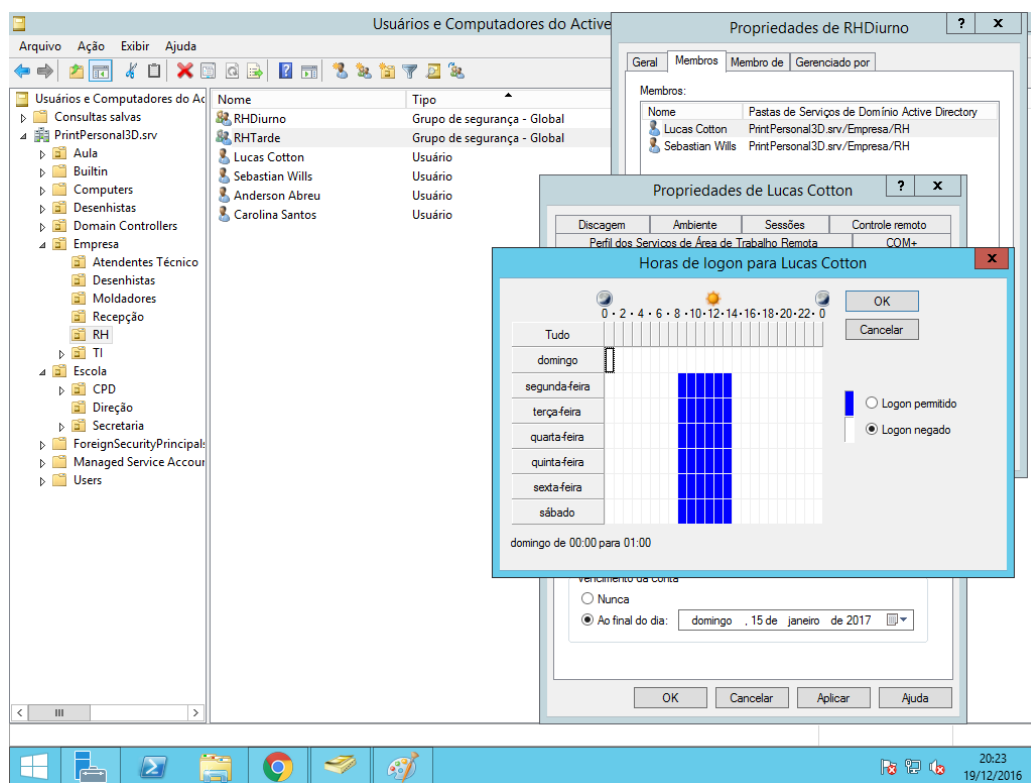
Usuários e Computadores do Active

Arquivo Ação Exibir Ajuda

Usuários e Computadores do Ac
Consultas salvas
PrintPersonal3D.srv
Aula
Builtin
Computers
Desenhistas
Domain Controllers
Empresa
Atendentes Técnico
Desenhistas
Moldadores
Recepção
RH
TI
Escola
CPD
Direção
Secretaria
ForeignSecurityPrincipals
Managed Service Accour
Users

| Nome | Tipo |
|---|---|
| RHDiurno | Grupo de segurança - Global |
| RHTarde | Grupo de segurança - Global |
| Lucas Cotton | Usuário |
| Sebastian Wills | Usuário |
| Anderson Abreu | Usuário |
| Carolina Santos | Usuário |

Propriedades de RHDiurno ? x

Geral Membros Membro de Gerenciado por

Membros:

| Nome | Pastas de Serviços de Domínio Active Directory |
|---|---|
| Lucas Cotton | PrintPersonal3D.srv/Empresa/RH |
| Sebastian Wills | PrintPersonal3D.srv/Empresa/RH |

Propriedades de Lucas Cotton ? x

Discagem Ambiente Sessões Controle remoto
Perfil dos Serviços de Área de Trabalho Remota COM+

Horas de logon para Lucas Cotton x

0 · 2 · 4 · 6 · 8 · 10 · 12 · 14 · 16 · 18 · 20 · 22 · 0

Tudo
domingo
segunda-feira
terça-feira
quarta-feira
quinta-feira
sexta-feira
sábado

OK
Cancelar

Logon permitido
Logon negado

domingo de 00:00 para 01:00

Vencimento da conta
Nunca
Ao final do dia: domingo , 15 de janeiro de 2017

OK Cancelar Aplicar Ajuda

20:23
19/12/2016